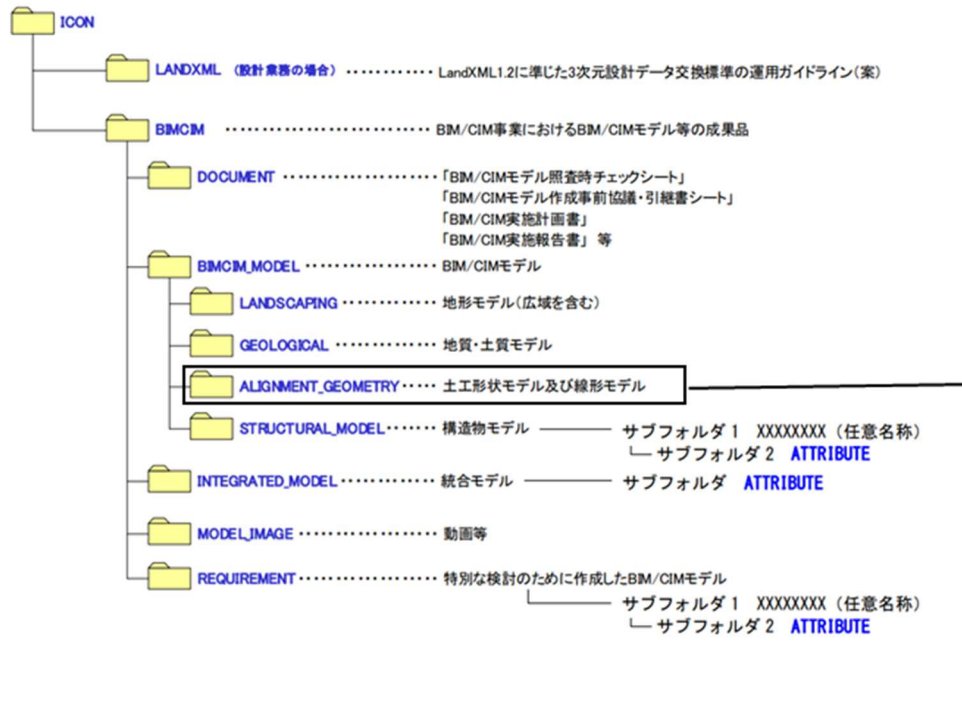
ICON

LANDXML （設計業務の場合） ・・・・・・・・・・ LandXML1.2に準じた3次元設計データ交換標準の運用ガイドライン(案)

BIMCIM ・・・・・・・・・・・・・・・・・・・・・・・・・・ BIM/CIM事業におけるBIM/CIMモデル等の成果品

DOCUMENT ・・・・・・・・・・・・・・・・・・・・ 「BIM/CIMモデル照査時チェックシート」
「BIM/CIMモデル作成事前協議・引継書シート」
「BIM/CIM実施計画書」
「BIM/CIM実施報告書」 等

BIMCIM_MODEL ・・・・・・・・・・・・・・ BIM/CIMモデル

LANDSCAPING ・・・・・・・・・・・・・ 地形モデル(広域を含む)

GEOLOGICAL ・・・・・・・・・・・・・・・ 地質・土質モデル

ALIGNMENT_GEOMETRY ・・・・・ 土工形状モデル及び線形モデル

STRUCTURAL_MODEL ・・・・・・・ 構造物モデル ——— サブフォルダ１ XXXXXXXX（任意名称）
└― サブフォルダ２ ATTRIBUTE

INTEGRATED_MODEL ・・・・・・・・ 統合モデル ——— サブフォルダ ATTRIBUTE

MODEL_IMAGE ・・・・・・・・・・・・・・・・・・ 動画等

REQUIREMENT ・・・・・・・・・・・・・・・・・ 特別な検討のために作成したBIM/CIMモデル
└—— サブフォルダ１ XXXXXXXX（任意名称）
└― サブフォルダ２ ATTRIBUTE